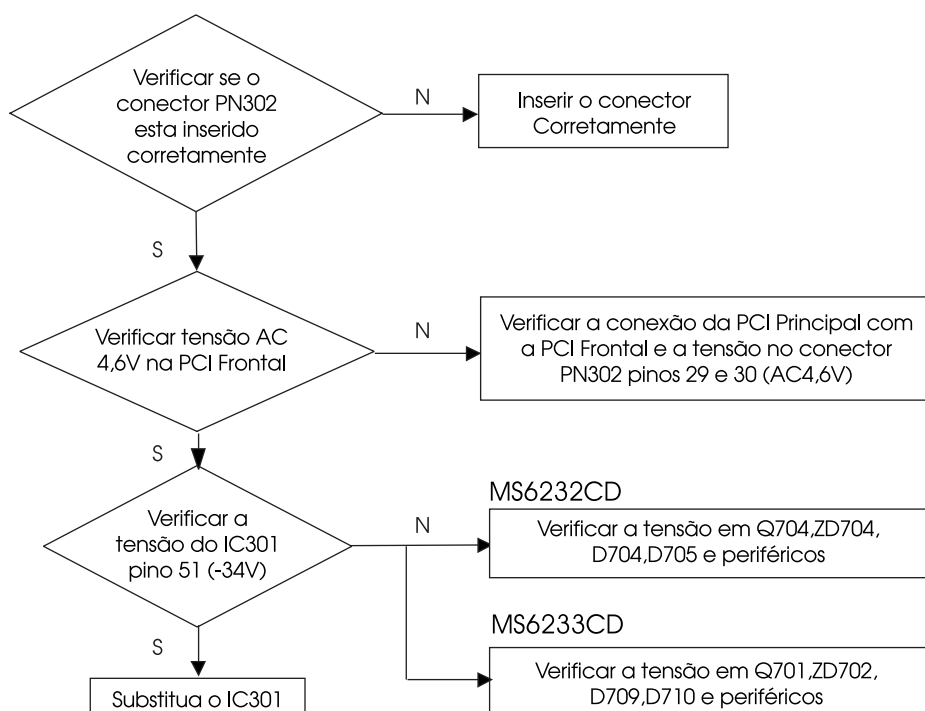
Verificar se o conector PN302 esta inserido corretamente

N

Inserir o conector Corretamente

S

Verificar tensão AC 4,6V na PCI Frontal

N

Verificar a conexão da PCI Principal com a PCI Frontal e a tensão no conector PN302 pinos 29 e 30 (AC4,6V)

S

Verificar a tensão do IC301 pino 51 (-34V)

N

MS6232CD

Verificar a tensão em Q704,ZD704, D704,D705 e periféricos

MS6233CD

Verificar a tensão em Q701,ZD702, D709,D710 e periféricos

S

Substitua o IC301